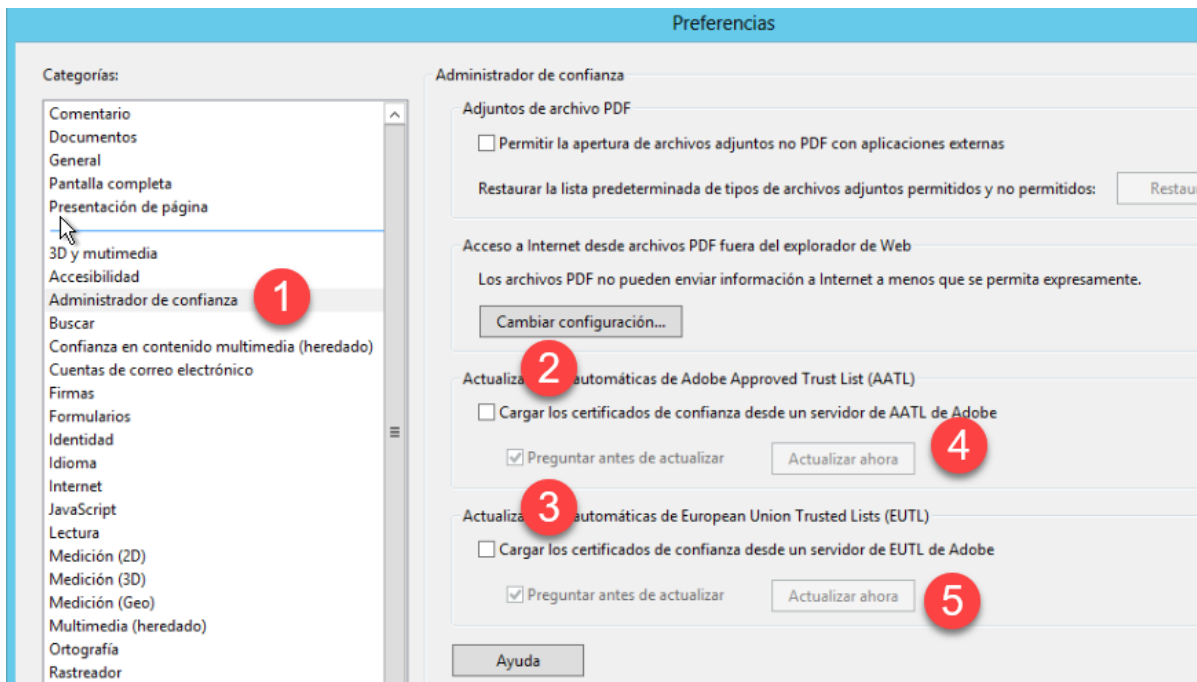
Preferencias

Categorías:

Comentario
Documentos
General
Pantalla completa
Presentación de página

3D y mutimedia
Accesibilidad
Administrador de confianza
Buscar
Confianza en contenido multimedia (heredado)
Cuentas de correo electrónico
Firmas
Formularios
Identidad
Idioma
Internet
JavaScript
Lectura
Medición (2D)
Medición (3D)
Medición (Geo)
Multimedia (heredado)
Ortografía
Rastreador

1

Administrador de confianza

Adjuntos de archivo PDF

Permitir la apertura de archivos adjuntos no PDF con aplicaciones externas

Restaurar la lista predeterminada de tipos de archivos adjuntos permitidos y no permitidos:

Restau

Acceso a Internet desde archivos PDF fuera del explorador de Web

Los archivos PDF no pueden enviar información a Internet a menos que se permita expresamente.

Cambiar configuración...

Actualiza 2 automáticas de Adobe Approved Trust List (AATL)

Cargar los certificados de confianza desde un servidor de AATL de Adobe

Preguntar antes de actualizar

Actualizar ahora

4

Actualiza 3 automáticas de European Union Trusted Lists (EUTL)

Cargar los certificados de confianza desde un servidor de EUTL de Adobe

Preguntar antes de actualizar

Actualizar ahora

5

Ayuda